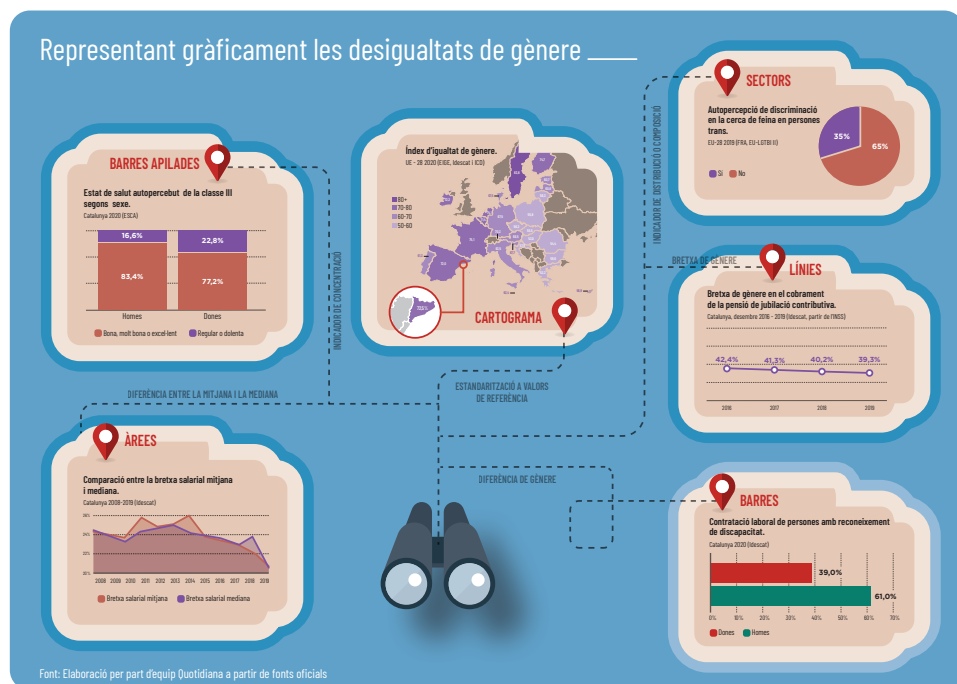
Representant gràficament les desigualtats de gènere

BARRES APILADES

Estat de salut autopercebut de la classe III segons sexe.

Catalunya 2020 (ESCA)

| | Homes | Dones |
|---|---|---|
| Regular o dolenta | 16,6% | 22,8% |
| Bona, molt bona o excel·lent | 83,4% | 77,2% |

Bona, molt bona o excel·lent   Regular o dolenta

INDICADOR DE CONCENTRACIÓ

Índex d'igualtat de gènere.

UE - 28 2020 (EIGE, Idescat i ICD)

80+
70-80
60-70
50-60

CARTOGRAMA

SECTORS

Autopercepció de discriminació en la cerca de feina en persones trans.

EU-28 2019 (FRA, EU-LGTBI II)

35%
65%

Sí   No

INDICADOR DE DISTRIBUCIÓ O COMPOSICIÓ

BRETXA DE GÈNERE

LÍNIES

Bretxa de gènere en el cobrament de la pensió de jubilació contributiva.

Catalunya, desembre 2016 - 2019 (Idescat, a partir de l'INSS)

42,4%   41,3%   40,2%   39,3%

2016   2017   2018   2019

DIFERÈNCIA ENTRE LA MITJANA I LA MEDIANA

ESTANDARITZACIÓ A VALORS DE REFERÈNCIA

ÀREES

Comparació entre la bretxa salarial mitjana i mediana.

Catalunya 2008-2019 (Idescat)

30%
25%
20%
15%

2008 2009 2010 2011 2012 2013 2014 2015 2016 2017 2018 2019

Bretxa salarial mitjana   Bretxa salarial mediana

DIFERÈNCIA DE GÈNERE

BARRES

Contractació laboral de persones amb reconeixement de discapacitat.

Catalunya 2020 (Idescat)

39,0%
61,0%

0%   10%   20%   30%   40%   50%   60%   70%

Dones   Homes

Font: Elaboració per part d'equip Quotidiana a partir de fonts oficials